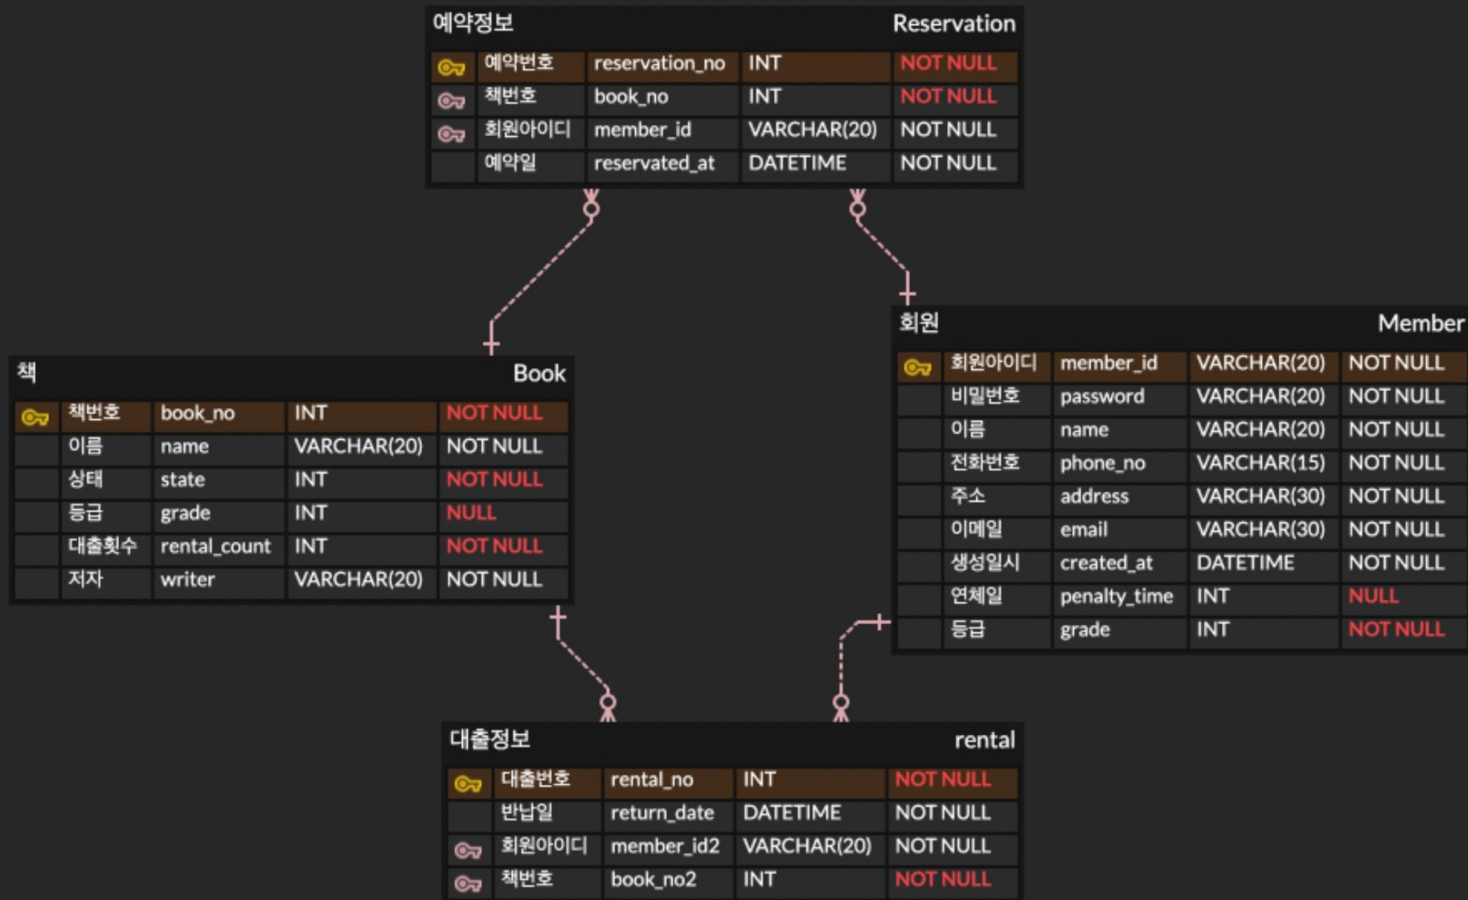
예약정보 Reservation

| 예약번호 | reservation_no | INT | NOT NULL |
|---|---|---|---|
| 책번호 | book_no | INT | NOT NULL |
| 회원아이디 | member_id | VARCHAR(20) | NOT NULL |
| 예약일 | reservated_at | DATETIME | NOT NULL |

책 Book

| 책번호 | book_no | INT | NOT NULL |
|---|---|---|---|
| 이름 | name | VARCHAR(20) | NOT NULL |
| 상태 | state | INT | NOT NULL |
| 등급 | grade | INT | NULL |
| 대출횟수 | rental_count | INT | NOT NULL |
| 저자 | writer | VARCHAR(20) | NOT NULL |

회원 Member

| 회원아이디 | member_id | VARCHAR(20) | NOT NULL |
|---|---|---|---|
| 비밀번호 | password | VARCHAR(20) | NOT NULL |
| 이름 | name | VARCHAR(20) | NOT NULL |
| 전화번호 | phone_no | VARCHAR(15) | NOT NULL |
| 주소 | address | VARCHAR(30) | NOT NULL |
| 이메일 | email | VARCHAR(30) | NOT NULL |
| 생성일시 | created_at | DATETIME | NOT NULL |
| 연체일 | penalty_time | INT | NULL |
| 등급 | grade | INT | NOT NULL |

대출정보 rental

| 대출번호 | rental_no | INT | NOT NULL |
|---|---|---|---|
| 반납일 | return_date | DATETIME | NOT NULL |
| 회원아이디 | member_id2 | VARCHAR(20) | NOT NULL |
| 책번호 | book_no2 | INT | NOT NULL |